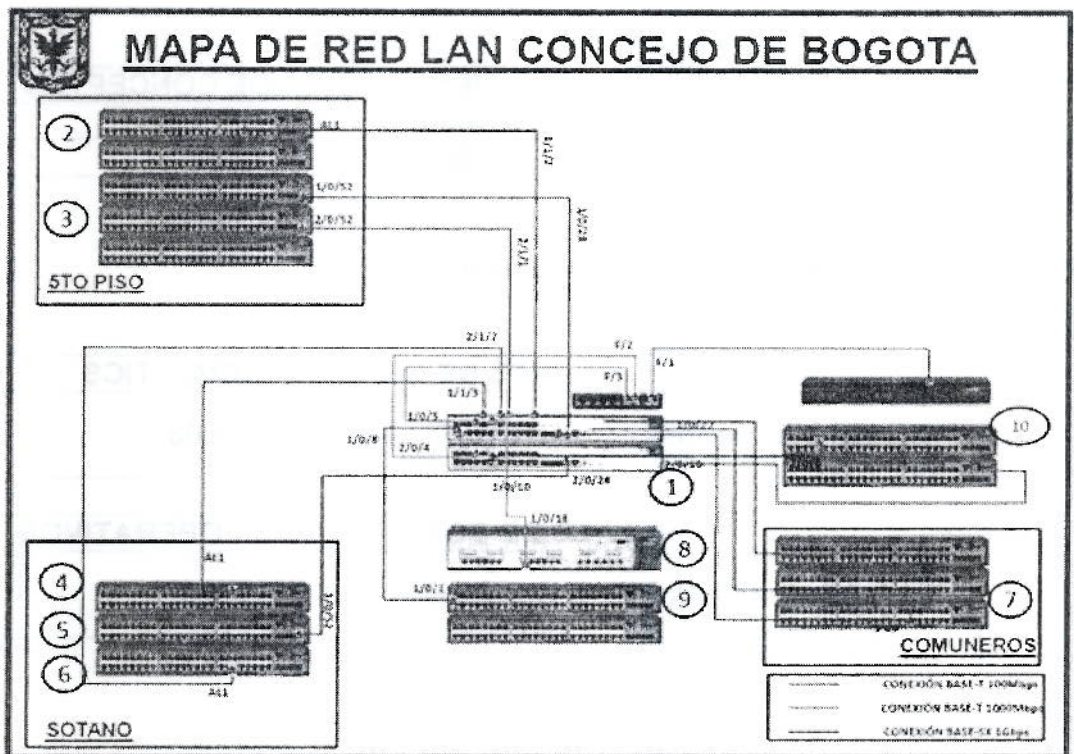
MAPA DE RED LAN CONCEJO DE BOGOTA

2

A11

2/1/1

3

1/0/52

2/0/52

1/0/28

1/1/1

5TO PISO

2/1/7

F/2

F/1

F/3

1/1/3

1/0/3

1/0/8

2/0/4

2/0/22

2/0/20

10

1/0/10

1/0/24

1

1/0/18

8

A11

4

1/0/2

1/0/1

9

5

7

6

A11

COMUNEROS

SOTANO

CONEXIÓN BASE-T 100Mbps

CONEXIÓN BASE-T 1000Mbps

CONEXIÓN BASE-SX 1Gbps